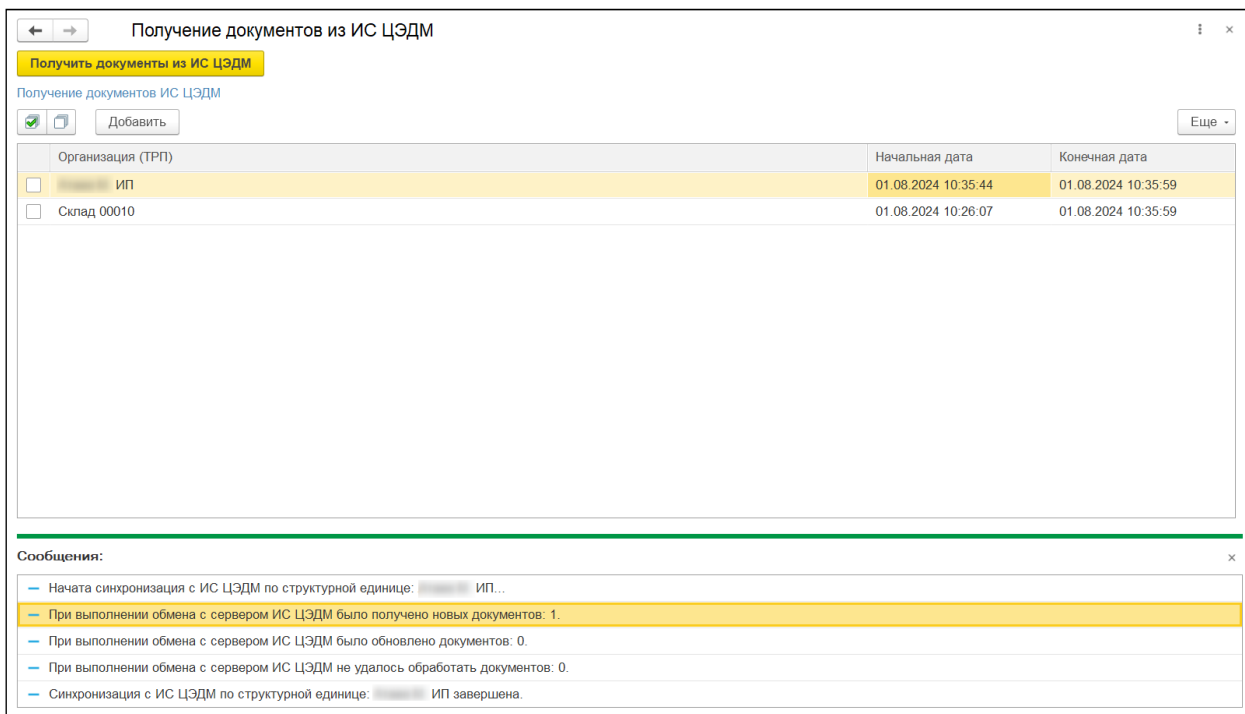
Получение документов из ИС ЦЭДМ

Получить документы из ИС ЦЭДМ

Получение документов ИС ЦЭДМ

Добавить

Еще

| Организация (ТРП) | Начальная дата | Конечная дата |
|---|---|---|
| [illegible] ИП | 01.08.2024 10:35:44 | 01.08.2024 10:35:59 |
| Склад 00010 | 01.08.2024 10:26:07 | 01.08.2024 10:35:59 |

Сообщения:

– Начата синхронизация с ИС ЦЭДМ по структурной единице: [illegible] ИП...

– При выполнении обмена с сервером ИС ЦЭДМ было получено новых документов: 1.

– При выполнении обмена с сервером ИС ЦЭДМ было обновлено документов: 0.

– При выполнении обмена с сервером ИС ЦЭДМ не удалось обработать документов: 0.

– Синхронизация с ИС ЦЭДМ по структурной единице: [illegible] ИП завершена.